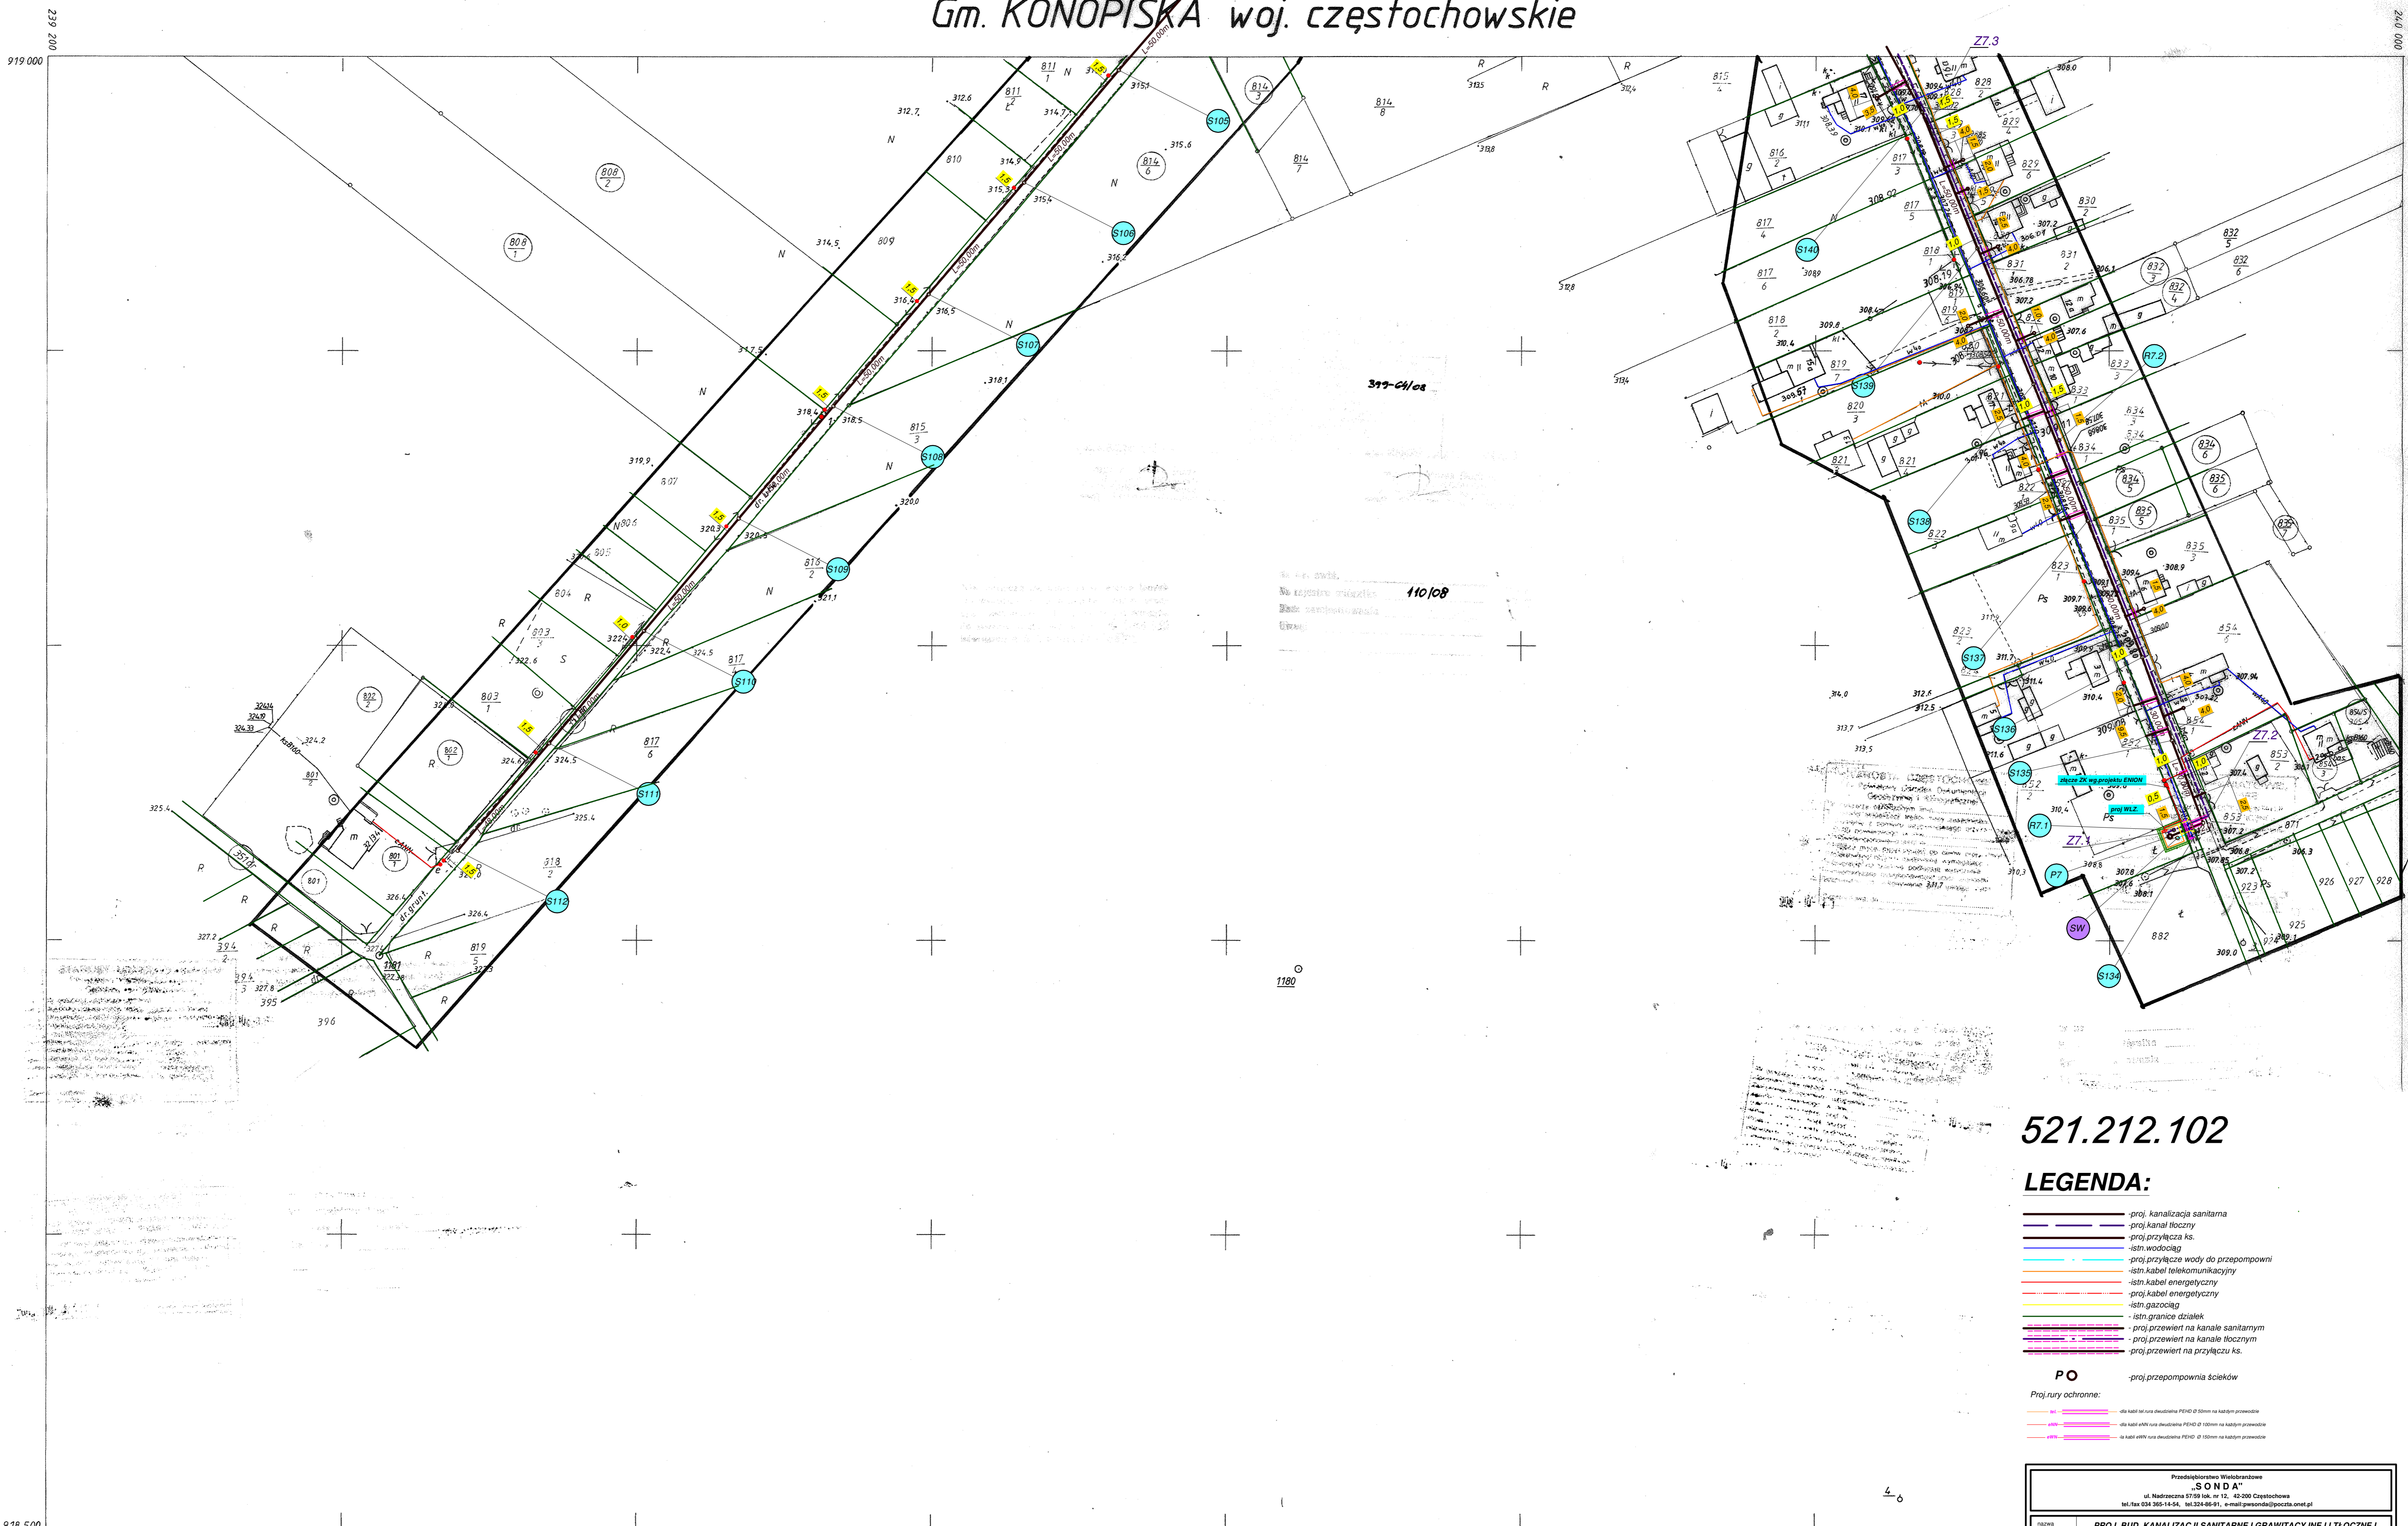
Gm. KONOPISKA woj. częstochowskie

239 200

919 000

240 000

918 500

521.212.102

LEGENDA:

-proj. kanalizacja sanitarna
-proj.kanał tłoczny
-proj.przyłącza ks.
-istn.wodociąg
-proj.przyłącze wody do przepompowni
-istn.kabel telekomunikacyjny
-istn.kabel energetyczny
-proj.kabel energetyczny
-istn.gazociąg
- istn.granice działek
- proj.przewiert na kanale sanitarnym
- proj.przewiert na kanale tłocznym
-proj.przewiert na przyłączu ks.

P

-proj.przepompownia ścieków

Proj.rury ochronne:

Przedsiębiorstwo Wielobranżowe
„S O N D A"
ul. Nadrzeczna 57/59 lok. nr 12, 42-200 Częstochowa
tel./fax 034 365-14-54, tel.324-86-91, e-mail:pwsonda@poczta.onet.pl

S105
S106
S107
S108
S109
S110
S111
S112
S134
S135
S136
S137
S138
S139
S140
R7.1
R7.2
P7
SW
Z7.1
Z7.2
Z7.3

808
2

808
1

811
1

811
2

814
3

814
8

814
7

814
6

815
3

818
2

817
7

817
6

818
2

819
5

803
2

803
1

802
2

802
1

801
2

801
1

810
809
807
806
805
804

394
2

394
3

395
396

1180

110/08

339-64/08

złącze ZK wg.projektu ENION
proj WLZ

853
2

854
5

835
3

835
5

835
6

834
5

834
6

834
3

833
3

832
5

832
6

832
3

832
4

831
2

830
2

829
6

829
4

828
2

817
3

817
5

817
4

817
6

818
1

818
2

819
7

819
2

820
3

821
3

821
4

822
3

823
1

823
3

816
2

815
4

882
923
925
926
927
928
871